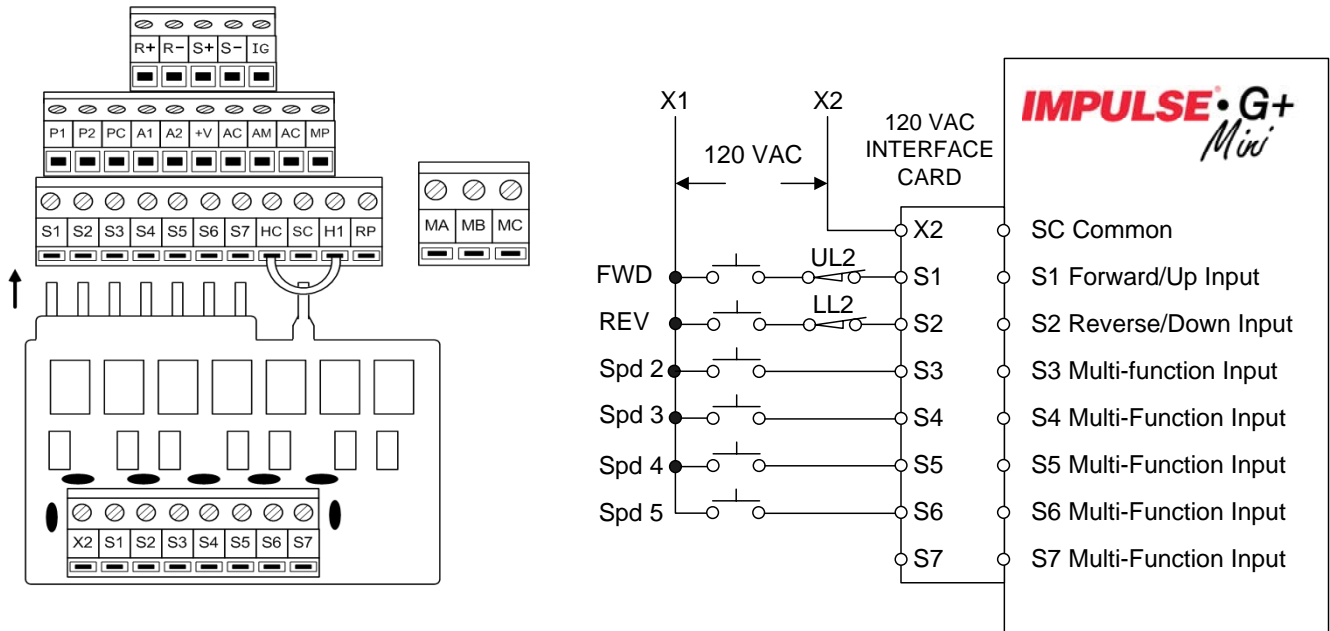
R+ R− S+ S− IG

P1 P2 PC A1 A2 +V AC AM AC MP

S1 S2 S3 S4 S5 S6 S7 HC SC H1 RP

MA MB MC

X2 S1 S2 S3 S4 S5 S6 S7

X1

X2

120 VAC

120 VAC INTERFACE CARD

IMPULSE•G+ Mini

X2

SC Common

FWD

UL2

S1

S1 Forward/Up Input

REV

LL2

S2

S2 Reverse/Down Input

Spd 2

S3

S3 Multi-function Input

Spd 3

S4

S4 Multi-Function Input

Spd 4

S5

S5 Multi-Function Input

Spd 5

S6

S6 Multi-Function Input

S7

S7 Multi-Function Input